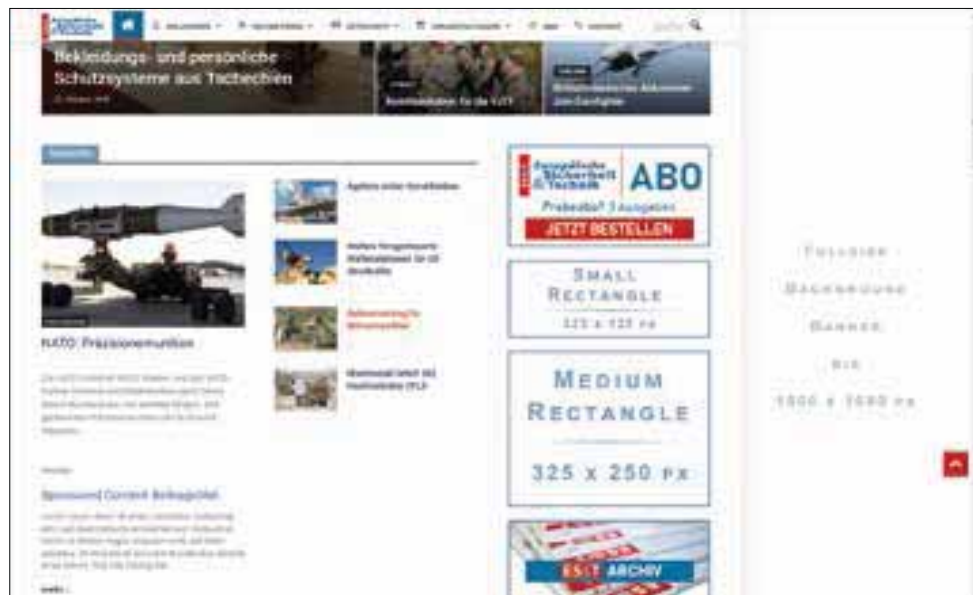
Bekleidungs- und persönliche Schutzsysteme aus Tschechien

NATO: Präzisionsmunition

Sponsored Content Beitragstitel

ABO

Probeabo? 3 Ausgaben

JETZT BESTELLEN

SMALL RECTANGLE

325 x 125 PX

MEDIUM RECTANGLE

325 x 250 PX

ES&T ARCHIV

FULLSIZE · BACKGROUND · BANNER · BIS · 1900 x 1080 PX